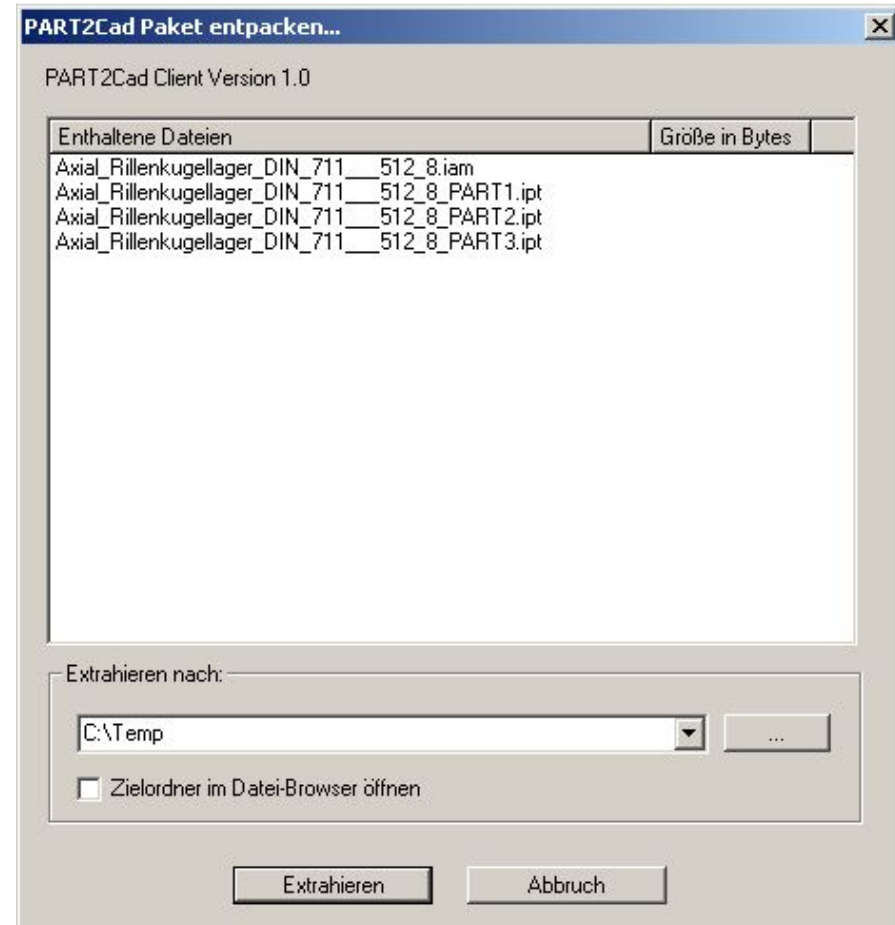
PART2Cad Paket entpacken...

PART2Cad Client Version 1.0

| Enthaltene Dateien | Größe in Bytes |
|---|---|
| Axial_Rillenkugellager_DIN_711___512_8.iam | |
| Axial_Rillenkugellager_DIN_711___512_8_PART1.ipt | |
| Axial_Rillenkugellager_DIN_711___512_8_PART2.ipt | |
| Axial_Rillenkugellager_DIN_711___512_8_PART3.ipt | |

Extrahieren nach:

C:\Temp

...

Zielordner im Datei-Browser öffnen

Extrahieren

Abbruch